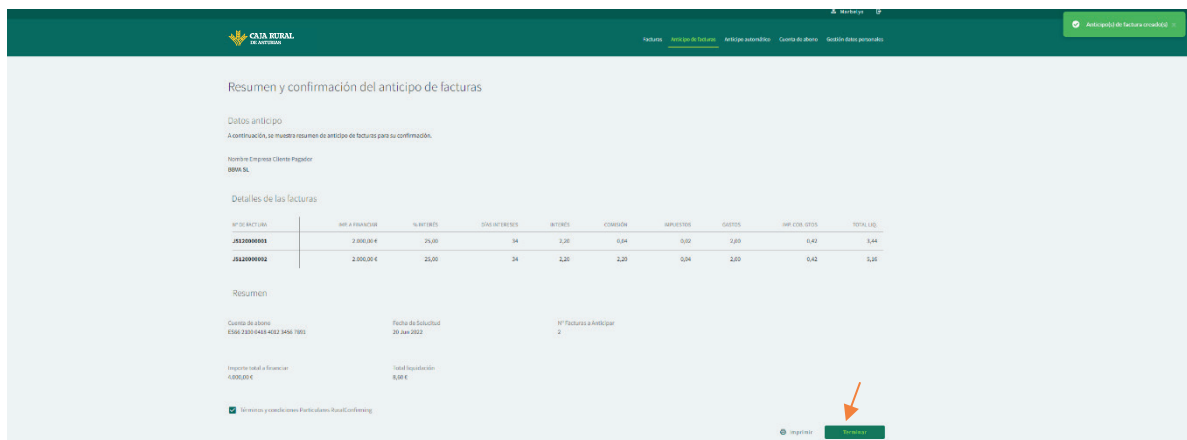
Maribel.ye

Anticipo(s) de factura creado(s)

CAJA RURAL DE ASTURIAS

Facturas Anticipo de facturas Anticipo automático Cuenta de abono Gestión datos personales

Resumen y confirmación del anticipo de facturas

Datos anticipo

A continuación, se muestra resumen de anticipo de facturas para su confirmación.

Nombre Empresa Cliente Pagador
BBVA SL

Detalles de las facturas

| Nº DE FACTURA | IMP. A FINANCIAR | % INTERÉS | DÍAS INTERESES | INTERÉS | COMISIÓN | IMPUESTOS | GASTOS | IMP. COS. OTOS | TOTAL LIQ. |
|---|---|---|---|---|---|---|---|---|---|
| JS120000001 | 2.000,00 € | 25,00 | 34 | 2,20 | 0,04 | 0,02 | 2,60 | 0,42 | 3,44 |
| JS120000002 | 2.000,00 € | 25,00 | 34 | 2,20 | 2,20 | 0,04 | 2,60 | 0,42 | 3,16 |

Resumen

Cuenta de abono
ES66 2100 0418 4012 3456 7891

Fecha de Solicitud
20 Jun 2022

Nº Facturas a Anticipar
2

Importe total a financiar
4.000,00 €

Total liquidación
8,60 €

Términos y condiciones Particulares RuralConfirming

Imprimir

Terminar